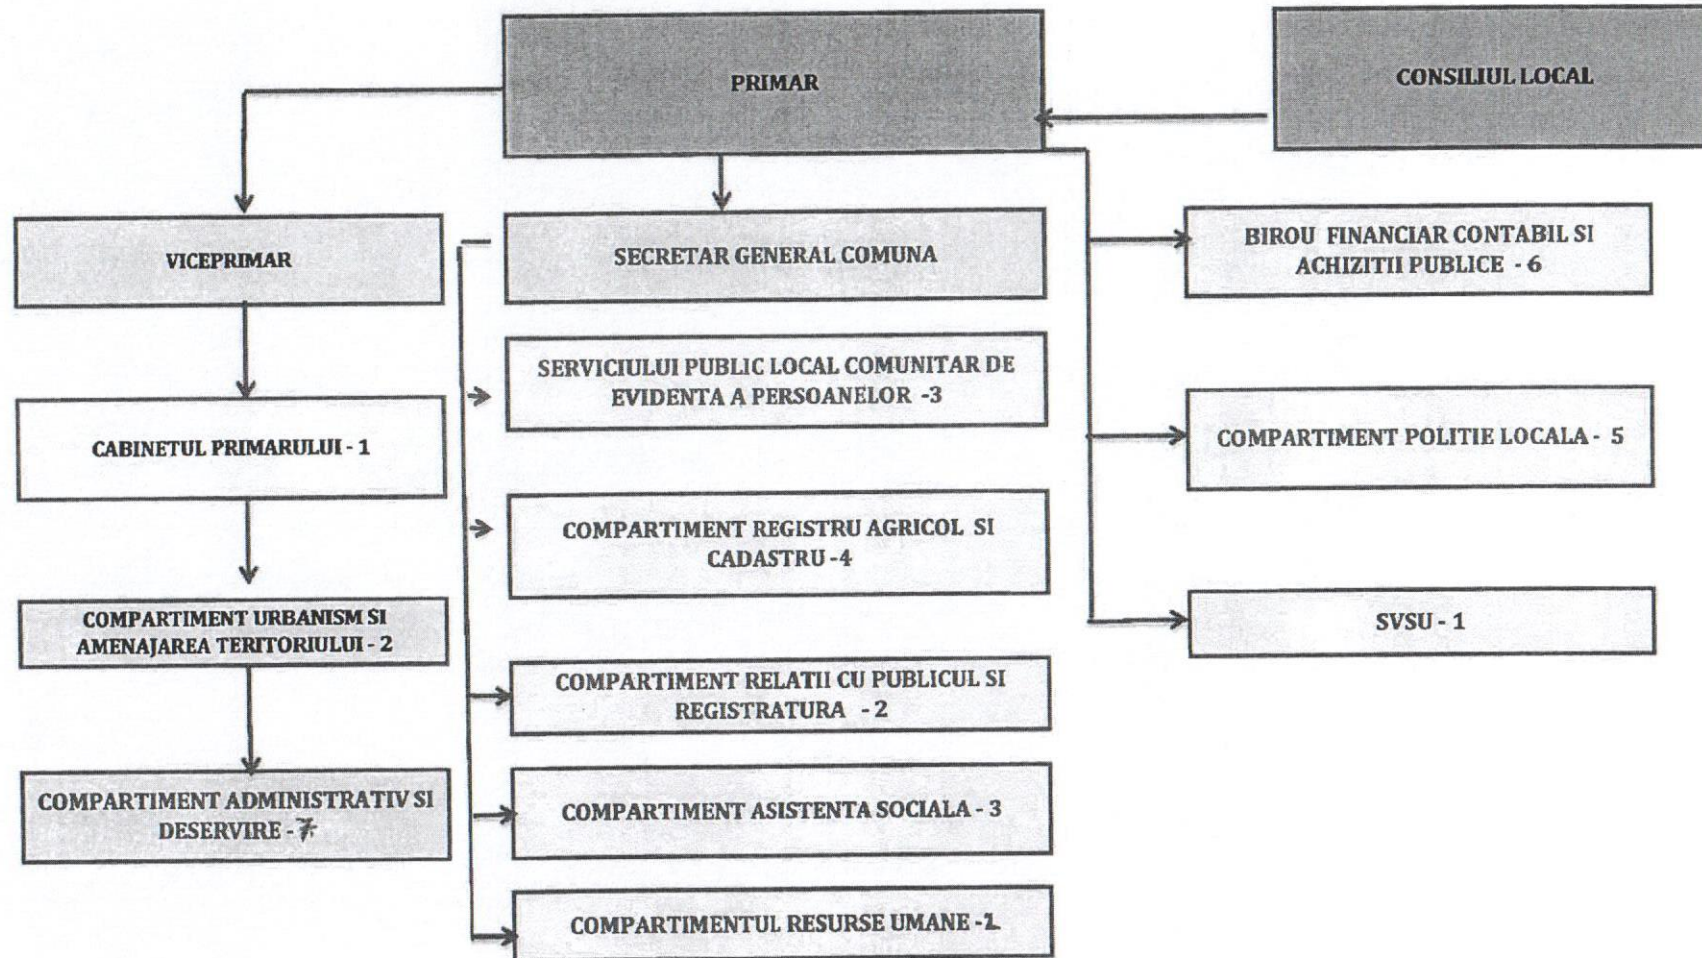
PRIMAR

CONSILIUL LOCAL

VICEPRIMAR

SECRETAR GENERAL COMUNA

BIROU FINANCIAR CONTABIL SI ACHIZITII PUBLICE - 6

CABINETUL PRIMARULUI - 1

SERVICIULUI PUBLIC LOCAL COMUNITAR DE EVIDENTA A PERSOANELOR -3

COMPARTIMENT POLITIE LOCALA - 5

COMPARTIMENT REGISTRU AGRICOL SI CADASTRU -4

COMPARTIMENT URBANISM SI AMENAJAREA TERITORIULUI - 2

SVSU - 1

COMPARTIMENT RELATII CU PUBLICUL SI REGISTRATURA - 2

COMPARTIMENT ADMINISTRATIV SI DESERVIRE - 7

COMPARTIMENT ASISTENTA SOCIALA - 3

COMPARTIMENTUL RESURSE UMANE -1